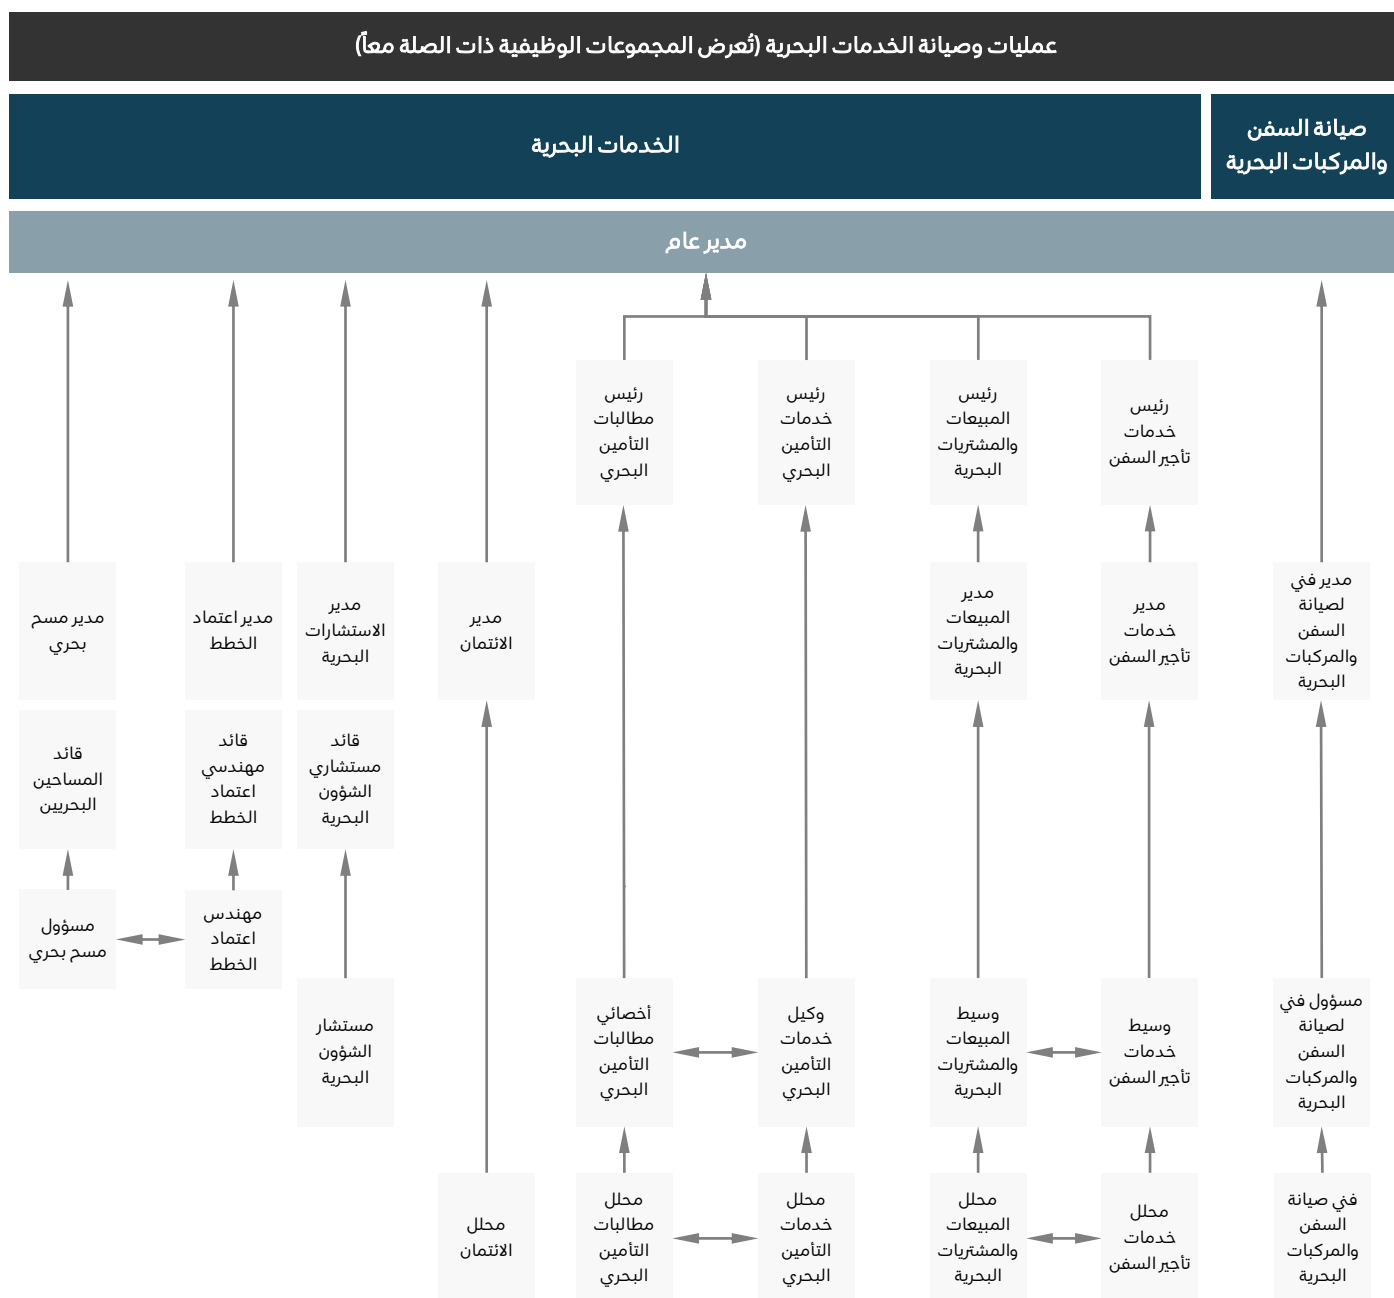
عمليات وصيانة الخدمات البحرية (تُعرض المجموعات الوظيفية ذات الصلة معاً)

صيانة السفن والمركبات البحرية

الخدمات البحرية

مدير عام

رئيس خدمات تأجير السفن

رئيس المبيعات والمشتريات البحرية

رئيس خدمات التأمين البحري

رئيس مطالبات التأمين البحري

مدير في لصيانة السفن والمركبات البحرية

مدير خدمات تأجير السفن

مدير المبيعات والمشتريات البحرية

مدير الائتمان

مدير الاستشارات البحرية

مدير اعتماد الخطط

مدير مسح بحري

قائد مستشاري الشؤون البحرية

قائد مهندسي اعتماد الخطط

قائد المساحين البحريين

مسؤول مسح بحري

مهندس اعتماد الخطط

مستشار الشؤون البحرية

مسؤول في لصيانة السفن والمركبات البحرية

وسيط خدمات تأجير السفن

وسيط المبيعات والمشتريات البحرية

وكيل خدمات التأمين البحري

أخصائي مطالبات التأمين البحري

في صيانة السفن والمركبات البحرية

محلل خدمات تأجير السفن

محلل المبيعات والمشتريات البحرية

محلل خدمات التأمين البحري

محلل مطالبات التأمين البحري

محلل الائتمان